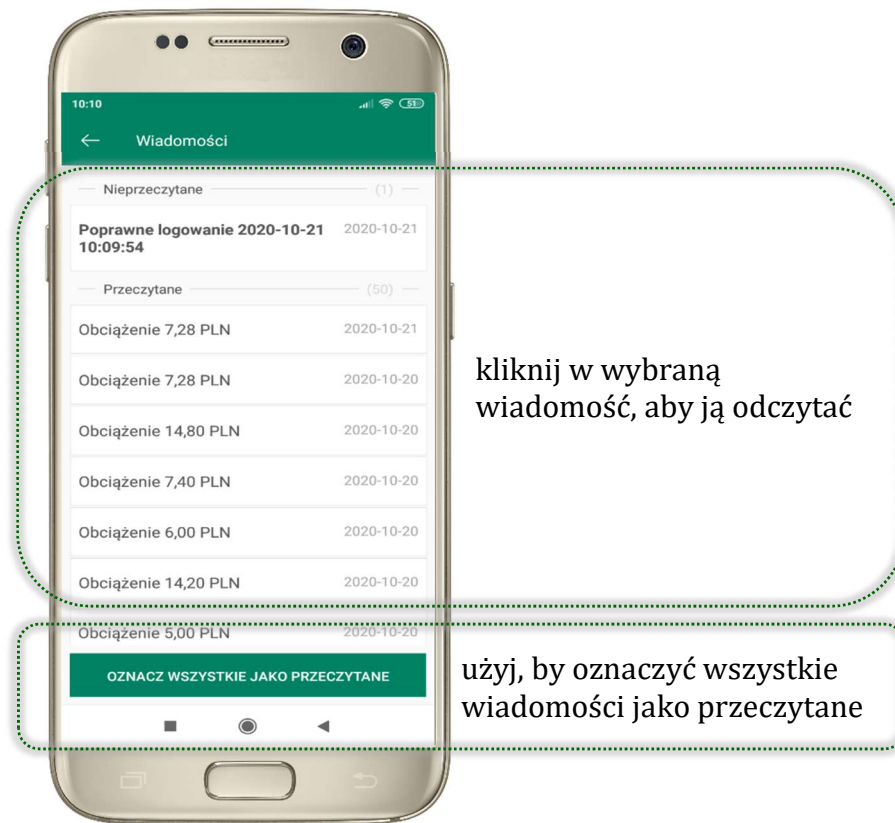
10:10

51

← Wiadomości

Nieprzeczytane (1)

Poprawne logowanie 2020-10-21 10:09:54 2020-10-21

Przeczytane (50)

Obciążenie 7,28 PLN 2020-10-21

Obciążenie 7,28 PLN 2020-10-20

Obciążenie 14,80 PLN 2020-10-20

Obciążenie 7,40 PLN 2020-10-20

Obciążenie 6,00 PLN 2020-10-20

Obciążenie 14,20 PLN 2020-10-20

Obciążenie 5,00 PLN 2020-10-20

OZNACZ WSZYSTKIE JAKO PRZECZYTANE

kliknij w wybraną wiadomość, aby ją odczytać

użyj, by oznaczyć wszystkie wiadomości jako przeczytane